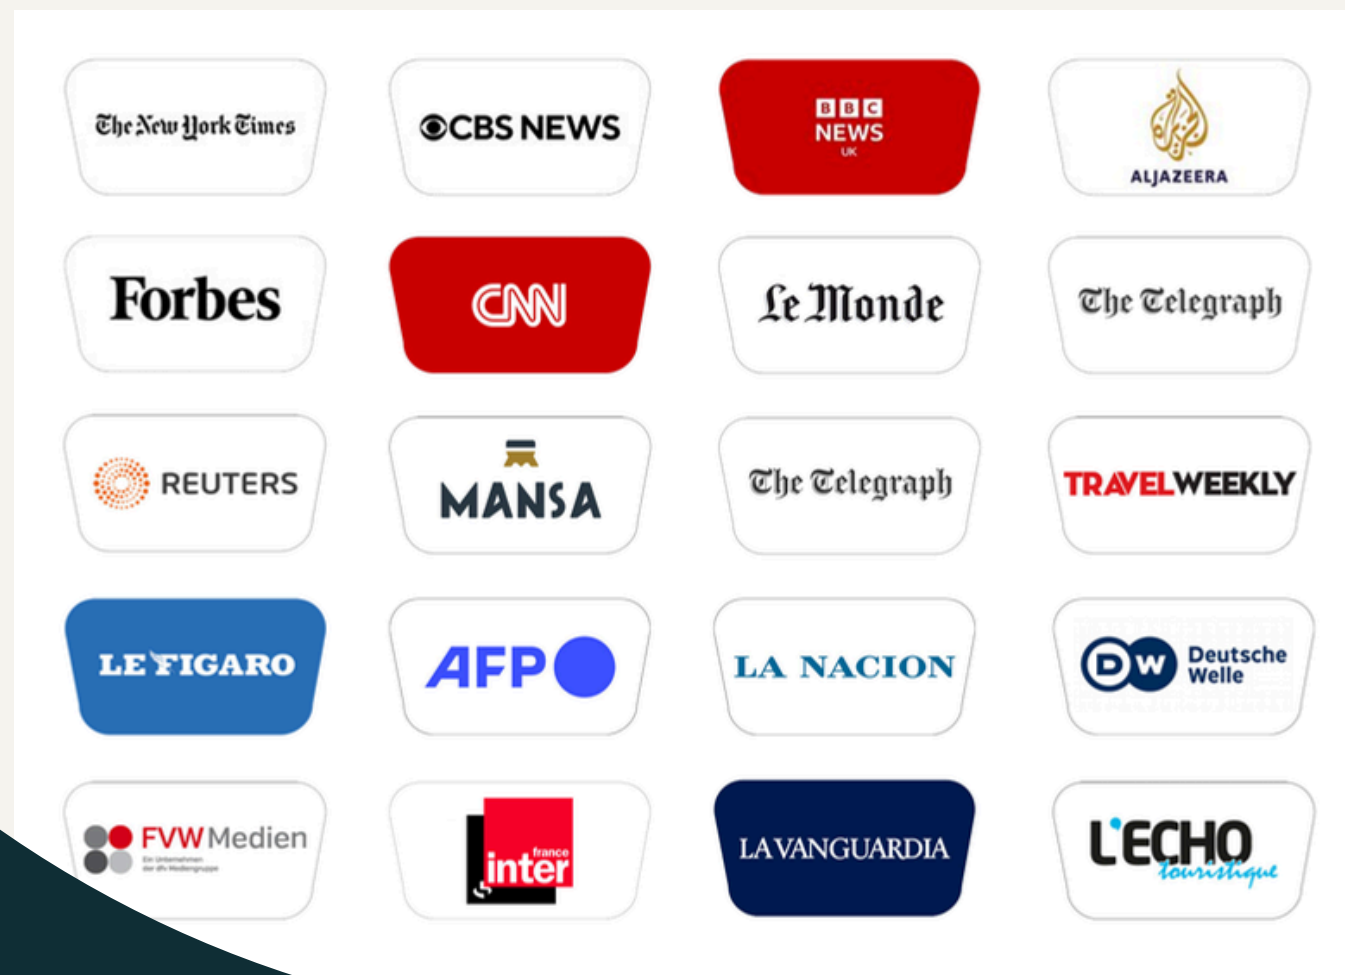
The New York Times

CBS NEWS

BBC NEWS UK

ALJAZEERA

Forbes

CNN

Le Monde

The Telegraph

REUTERS

MANSA

The Telegraph

TRAVELWEEKLY

LE FIGARO

AFP

LA NACION

DW Deutsche Welle

FVW Medien
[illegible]

france inter

LA VANGUARDIA

L'ECHO touristique